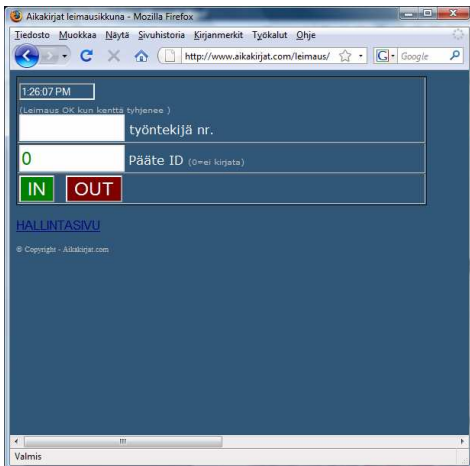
Aikakirjat leimausikkuna - Mozilla Firefox

Tiedosto Muokkaa Näytä Sivuhistoria Kirjanmerkit Työkalut Ohje

http://www.aikakirjat.com/leimaus/

Google

1:26:07 PM

(Leimaus OK kun kenttä tyhjenee )

työntekijä nr.

0

Pääte ID (0=ei kirjata)

IN

OUT

HALLINTASIVU

© Copyright - Aikakirjat.com

Valmis